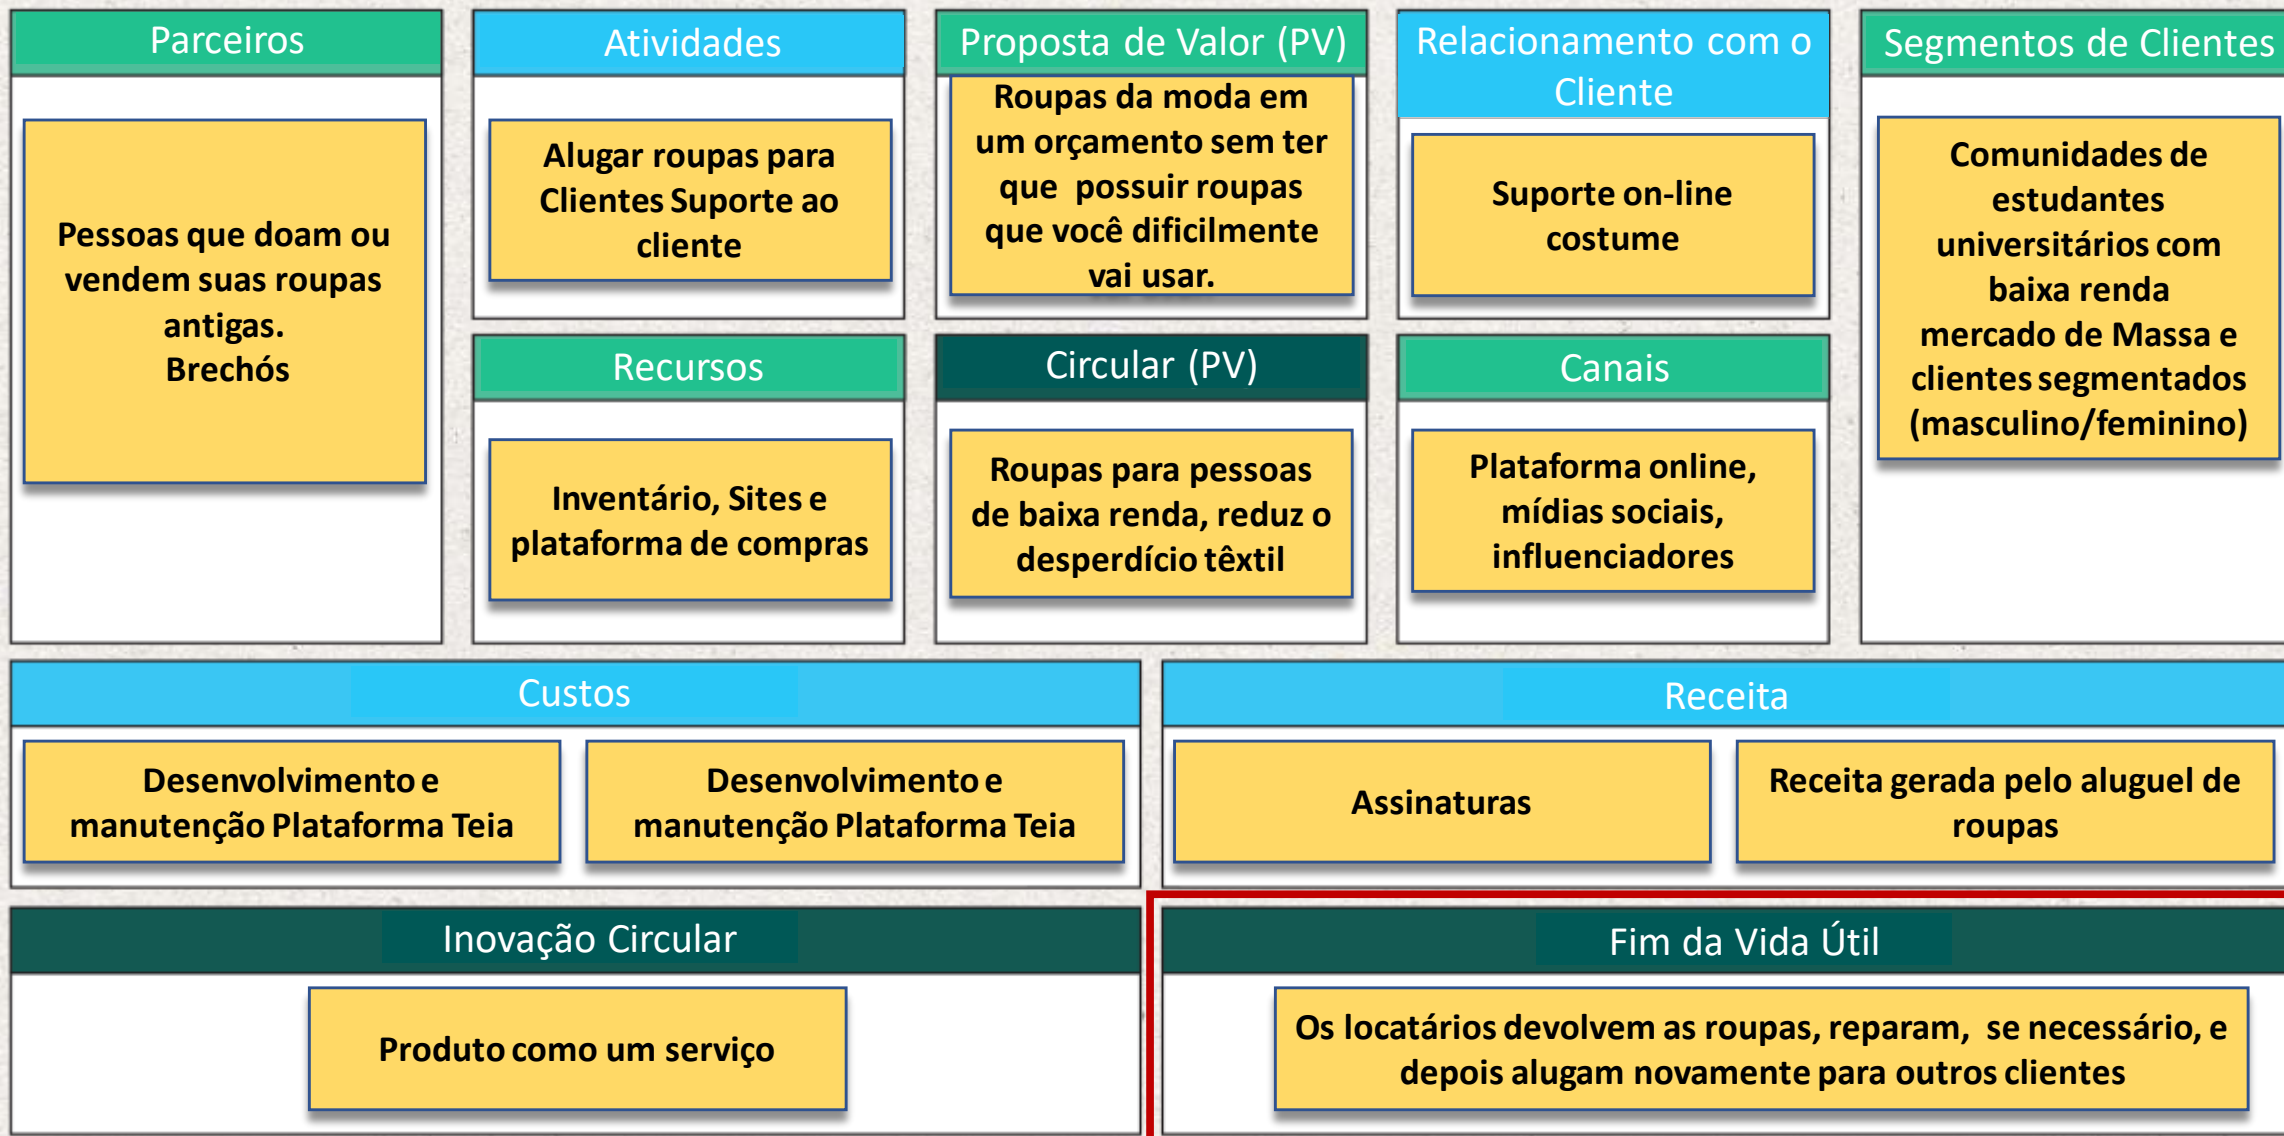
Parceiros

Pessoas que doam ou vendem suas roupas antigas.
Brechós

Atividades

Alugar roupas para Clientes Suporte ao cliente

Recursos

Inventário, Sites e plataforma de compras

Proposta de Valor (PV)

Roupas da moda em um orçamento sem ter que possuir roupas que você dificilmente vai usar.

Circular (PV)

Roupas para pessoas de baixa renda, reduz o desperdício têxtil

Relacionamento com o Cliente

Suporte on-line costume

Canais

Plataforma online, mídias sociais, influenciadores

Segmentos de Clientes

Comunidades de estudantes universitários com baixa renda mercado de Massa e clientes segmentados (masculino/feminino)

Custos

Desenvolvimento e manutenção Plataforma Teia

Desenvolvimento e manutenção Plataforma Teia

Receita

Assinaturas

Receita gerada pelo aluguel de roupas

Inovação Circular

Produto como um serviço

Fim da Vida Útil

Os locatários devolvem as roupas, reparam, se necessário, e depois alugam novamente para outros clientes